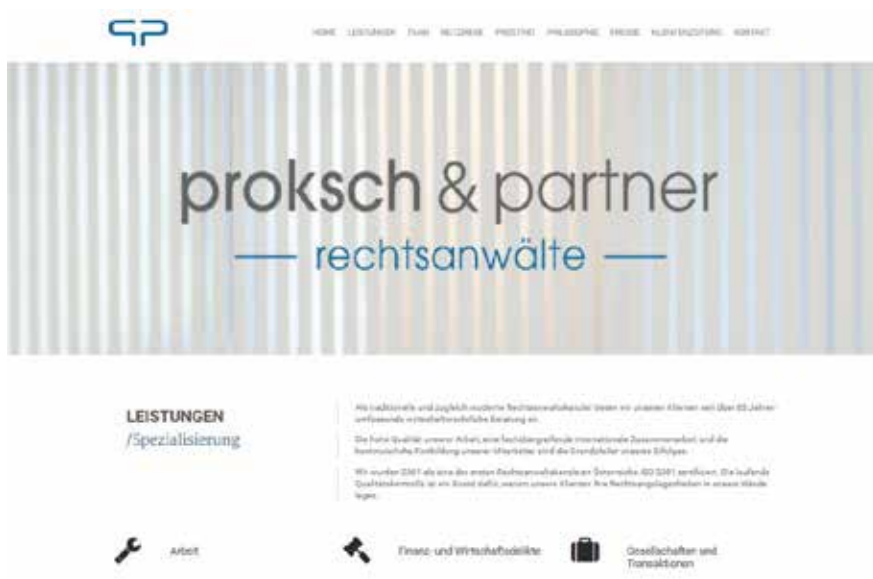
HOME LEISTUNGEN TEAM RECORDS PRESTIGE PHILOSOPHIE PRESSE KLIENTENZUTRITT KONTAKT

proksch & partner

— rechtsanwälte —

LEISTUNGEN
/Spezialisierung

Als traditionelle und zugleich moderne Rechtsanwaltskanzlei bieten wir unseren Klienten seit über 30 Jahren umfassende wirtschaftsrechtliche Beratung an.

Die hohe Qualität unserer Arbeit, eine fächerübergreifende internationale Zusammenarbeit und die kontinuierliche Fortbildung unserer Mitarbeiter sind die Grundpfeiler unseres Erfolges.

Wir wurden 2001 als eine der ersten Rechtsanwaltskanzleien Österreichs ISO 9001 zertifiziert. Die laufende Qualitätskontrolle ist ein Grund dafür, warum unsere Klienten ihre Rechtsangelegenheiten in unsere Hände legen.

Arbeit

Finanz- und Wirtschaftsdelikte

Gesellschaften und Transaktionen